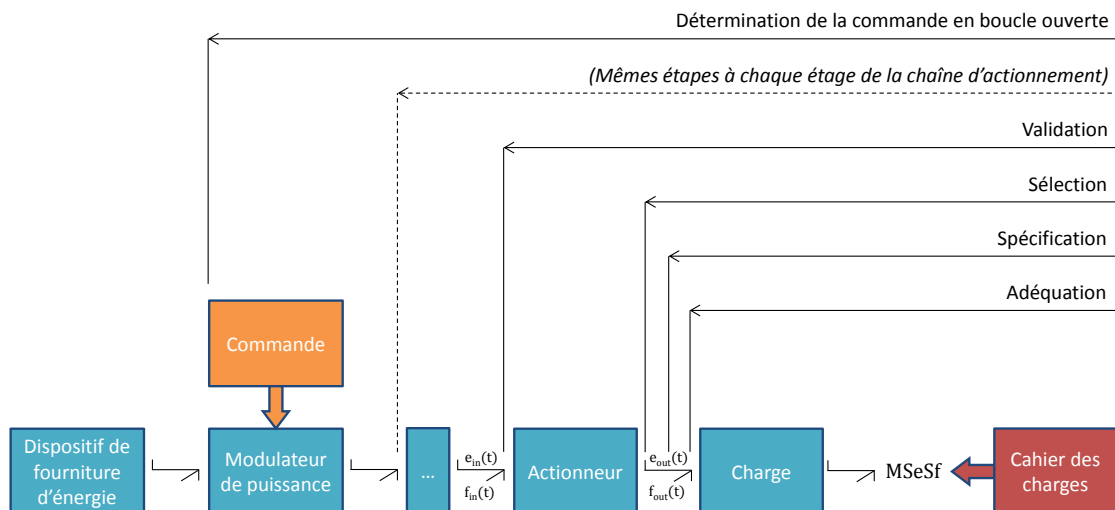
Détermination de la commande en boucle ouverte

(Mêmes étapes à chaque étage de la chaîne d'actionnement)

Validation

Sélection

Spécification

Adéquation

Commande

Dispositif de fourniture d'énergie

Modulateur de puissance

...

$e_{in}(t)$

$f_{in}(t)$

Actionneur

$e_{out}(t)$

$f_{out}(t)$

Charge

MSeSf

Cahier des charges